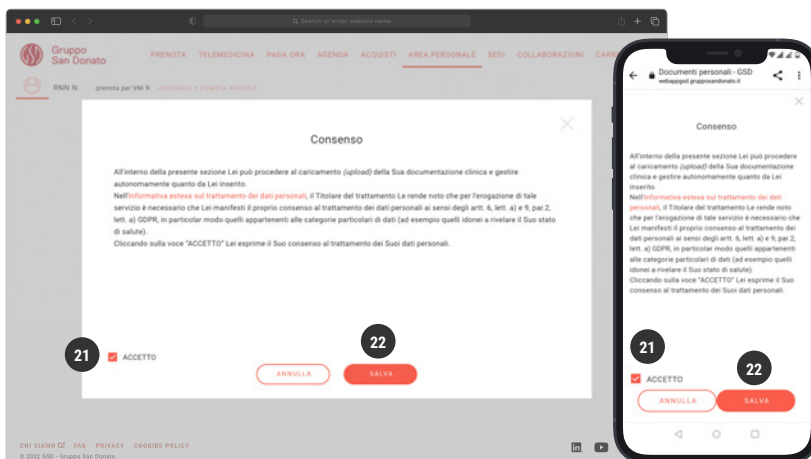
Search or enter website name

Gruppo San Donato

PRENOTA TELEMEDICINA PAGA ORA AGENDA ACQUISTI AREA PERSONALE SEDI COLLABORAZIONI CARR

RNN N. prenota per VNI R. AGGIUNGI O CAMBIA PROFILO

Consenso

All'interno della presente sezione Lei può procedere al caricamento (upload) della Sua documentazione clinica e gestire autonomamente quanto da Lei inserito.
Nell'Informativa estesa sul trattamento dei dati personali, il Titolare del trattamento Le rende noto che per l'erogazione di tale servizio è necessario che Lei manifesti il proprio consenso al trattamento dei dati personali ai sensi degli artt. 6, lett. a) e 9, par.2, lett. a) GDPR, in particolar modo quelli appartenenti alle categorie particolari di dati (ad esempio quelli idonei a rivelare il Suo stato di salute).
Cliccando sulla voce "ACCETTO" Lei esprime il Suo consenso al trattamento dei Suoi dati personali.

21
ACCETTO
22
ANNULLA
SALVA

CHI SIAMO FAQ PRIVACY COOKIES POLICY
© 2022 GSD - Gruppo San Donato

Documenti personali - GSD
webappgsd.grupposandonato.it

Consenso

All'interno della presente sezione Lei può procedere al caricamento (upload) della Sua documentazione clinica e gestire autonomamente quanto da Lei inserito.
Nell'Informativa estesa sul trattamento dei dati personali, il Titolare del trattamento Le rende noto che per l'erogazione di tale servizio è necessario che Lei manifesti il proprio consenso al trattamento dei dati personali ai sensi degli artt. 6, lett. a) e 9, par.2, lett. a) GDPR, in particolar modo quelli appartenenti alle categorie particolari di dati (ad esempio quelli idonei a rivelare il Suo stato di salute).
Cliccando sulla voce "ACCETTO" Lei esprime il Suo consenso al trattamento dei Suoi dati personali.

21
ACCETTO
22
ANNULLA
SALVA